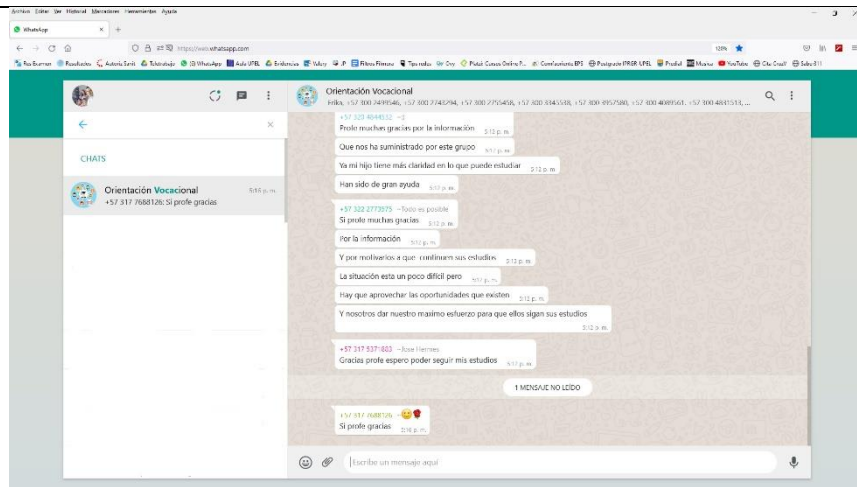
Archivo Editar Ver Historial Marcadores Herramientas Ayuda

WhatsApp ×  +

https://web.whatsapp.com

120%

Orientación Vocacional
Frika, +57 300 7499546, +57 300 7743294, +57 300 2755458, +57 300 3345548, +57 300 4957580, +57 300 4089561, +57 300 4841514, ...

CHATS

Orientación Vocacional 5:58 p. m.
+57 317 7688126: Si profe gracias

+57 323 4644052 ~0
Profe muchas gracias por la información 5:12 p. m.

Que nos ha suministrado por este grupo 5:12 p. m.

Ya mi hijo tiene más claridad en lo que puede estudiar 5:12 p. m.

Han sido de gran ayuda 5:12 p. m.

+57 322 2773575 ~Todo es posible
Si profe muchas gracias 5:12 p. m.

Por la información 5:12 p. m.

Y por motivarlos a que continuen sus estudios 5:12 p. m.

La situación esta un poco dificil pero 5:12 p. m.

Hay que aprovechar las oportunidades que existen 5:12 p. m.

Y nosotros dar nuestro maximo esfuerzo para que ellos sigan sus estudios 5:12 p. m.

+57 317 5371803 ~Jose Hernes
Gracias profe espero poder seguir mis estudios 5:12 p. m.

1 MENSAJE NO LEÍDO

+57 317 7688126 ~
Si profe gracias 5:58 p. m.

Escribe un mensaje aquí